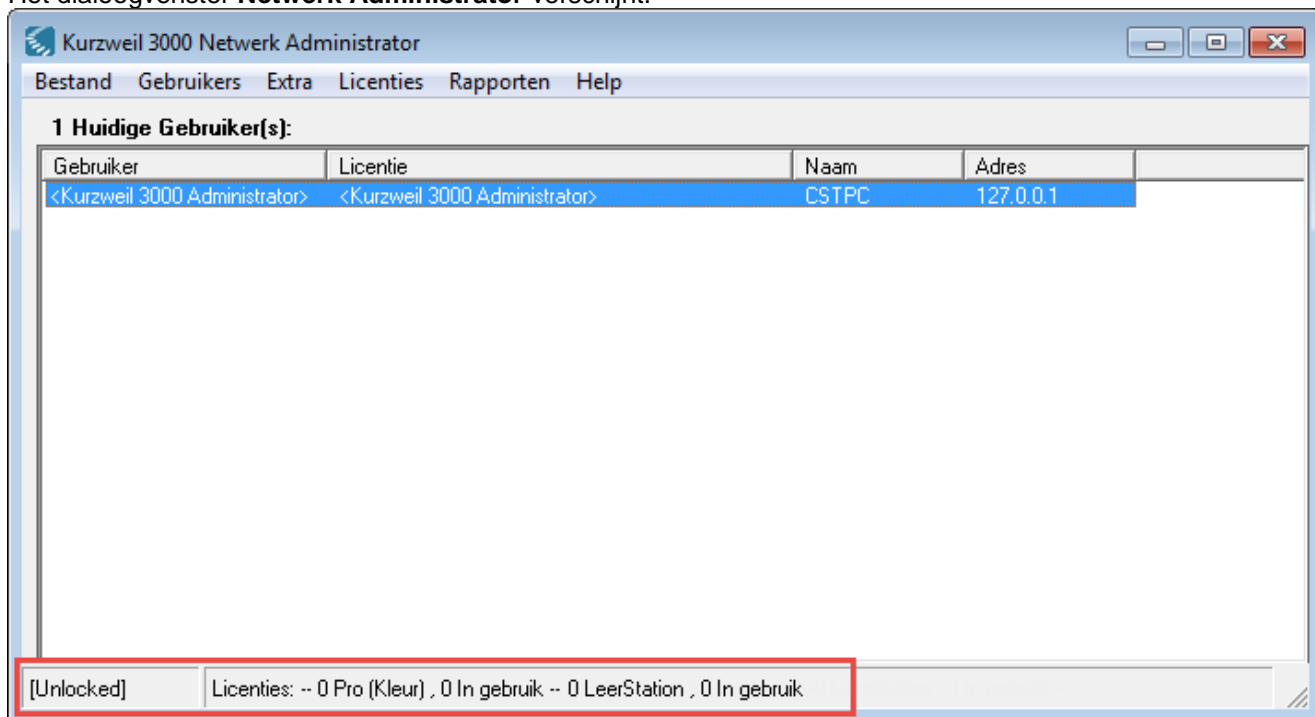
Het dialoogvenster **Network Administrator** verschijnt.

Kurzweil 3000 Netwerk Administrator

Bestand Gebruikers Extra Licenties Rapporten Help

1 Huidige Gebruiker(s):

| Gebruiker | Licentie | Naam | Adres |
|---|---|---|---|
| <Kurzweil 3000 Administrator> | <Kurzweil 3000 Administrator> | CSTPC | 127.0.0.1 |

[Unlocked] Licenties: -- 0 Pro (Kleur) , 0 In gebruik -- 0 LeerStation , 0 In gebruik